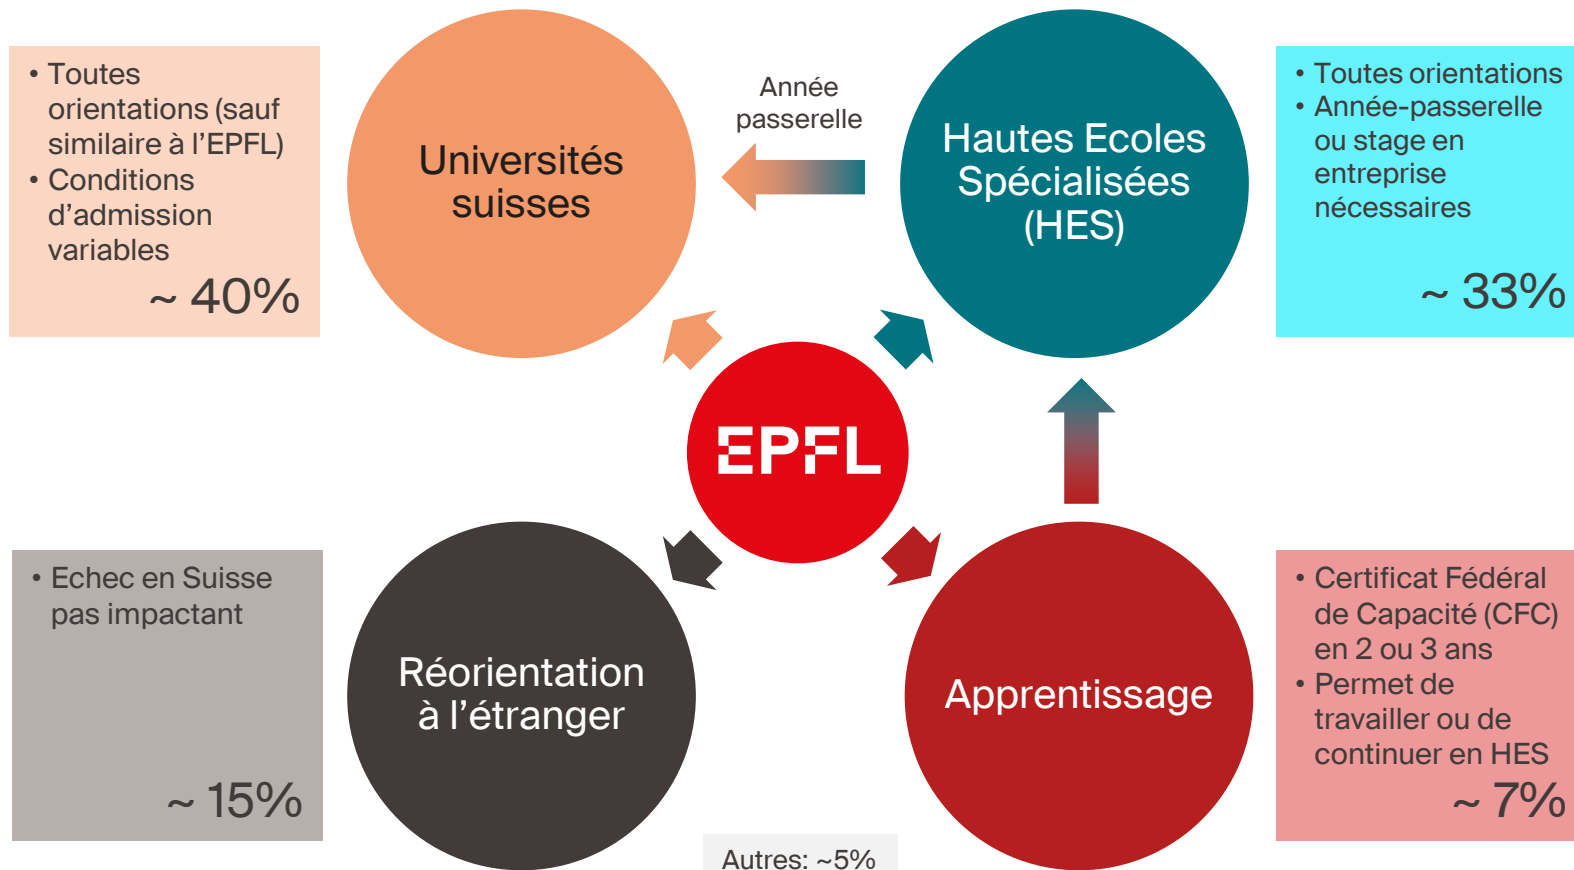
• Toutes orientations (sauf similaire à l'EPFL)
• Conditions d'admission variables

~ 40%

Universités suisses

Année passerelle

Hautes Ecoles Spécialisées (HES)

• Toutes orientations
• Année-passerelle ou stage en entreprise nécessaires

~ 33%

EPFL

• Echec en Suisse pas impactant

~ 15%

Réorientation à l'étranger

Apprentissage

• Certificat Fédéral de Capacité (CFC) en 2 ou 3 ans
• Permet de travailler ou de continuer en HES

~ 7%

Autres: ~5%